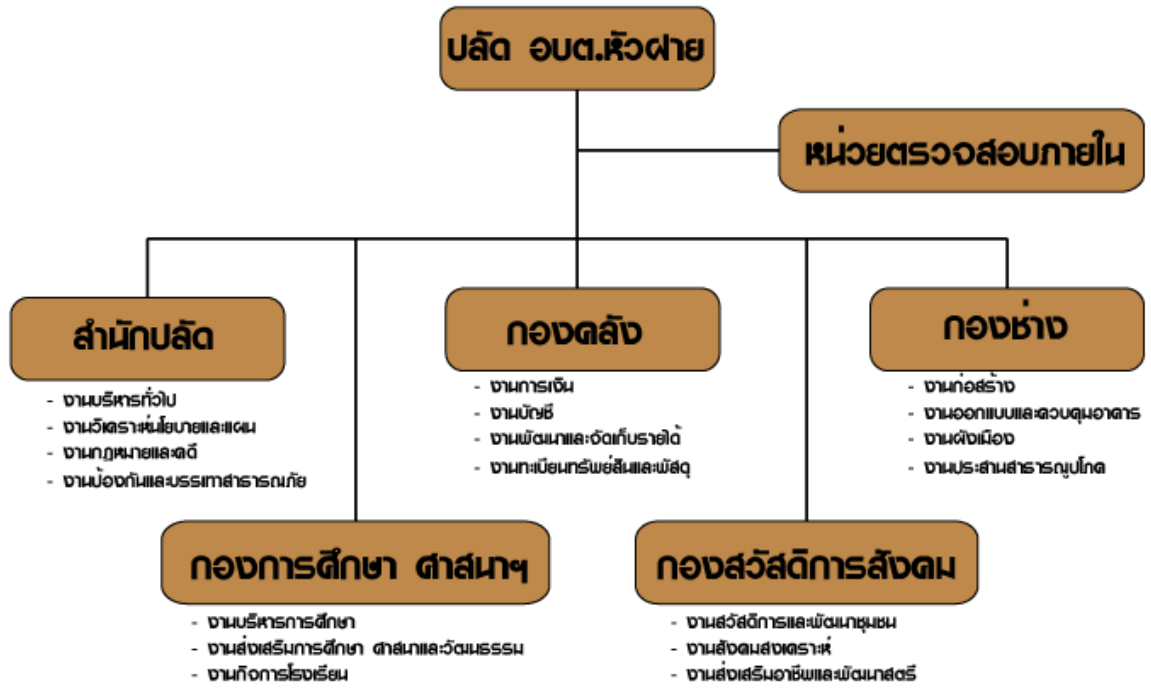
ปลัด อบต.หัวฝาย

หน่วยตรวจสอบภายใน

สำนักปลัด

- งานบริหารทั่วไป
- งานวิเคราะห์นโยบายและแผน
- งานกฎหมายและคดี
- งานป้องกันและบรรเทาสาธารณภัย

กองคลัง

- งานการเงิน
- งานบัญชี
- งานพัฒนาและจัดเก็บรายได้
- งานทะเบียนทรัพย์สินและพัสดุ

กองช่าง

- งานก่อสร้าง
- งานออกแบบและควบคุมอาคาร
- งานผังเมือง
- งานประสานสาธารณูปโภค

กองการศึกษา ศาสนาฯ

- งานบริหารการศึกษา
- งานส่งเสริมการศึกษา ศาสนาและวัฒนธรรม
- งานกิจการโรงเรียน

กองสวัสดิการสังคม

- งานสวัสดิการและพัฒนาชุมชน
- งานสังคมสงเคราะห์
- งานส่งเสริมอาชีพและพัฒนาสตรี